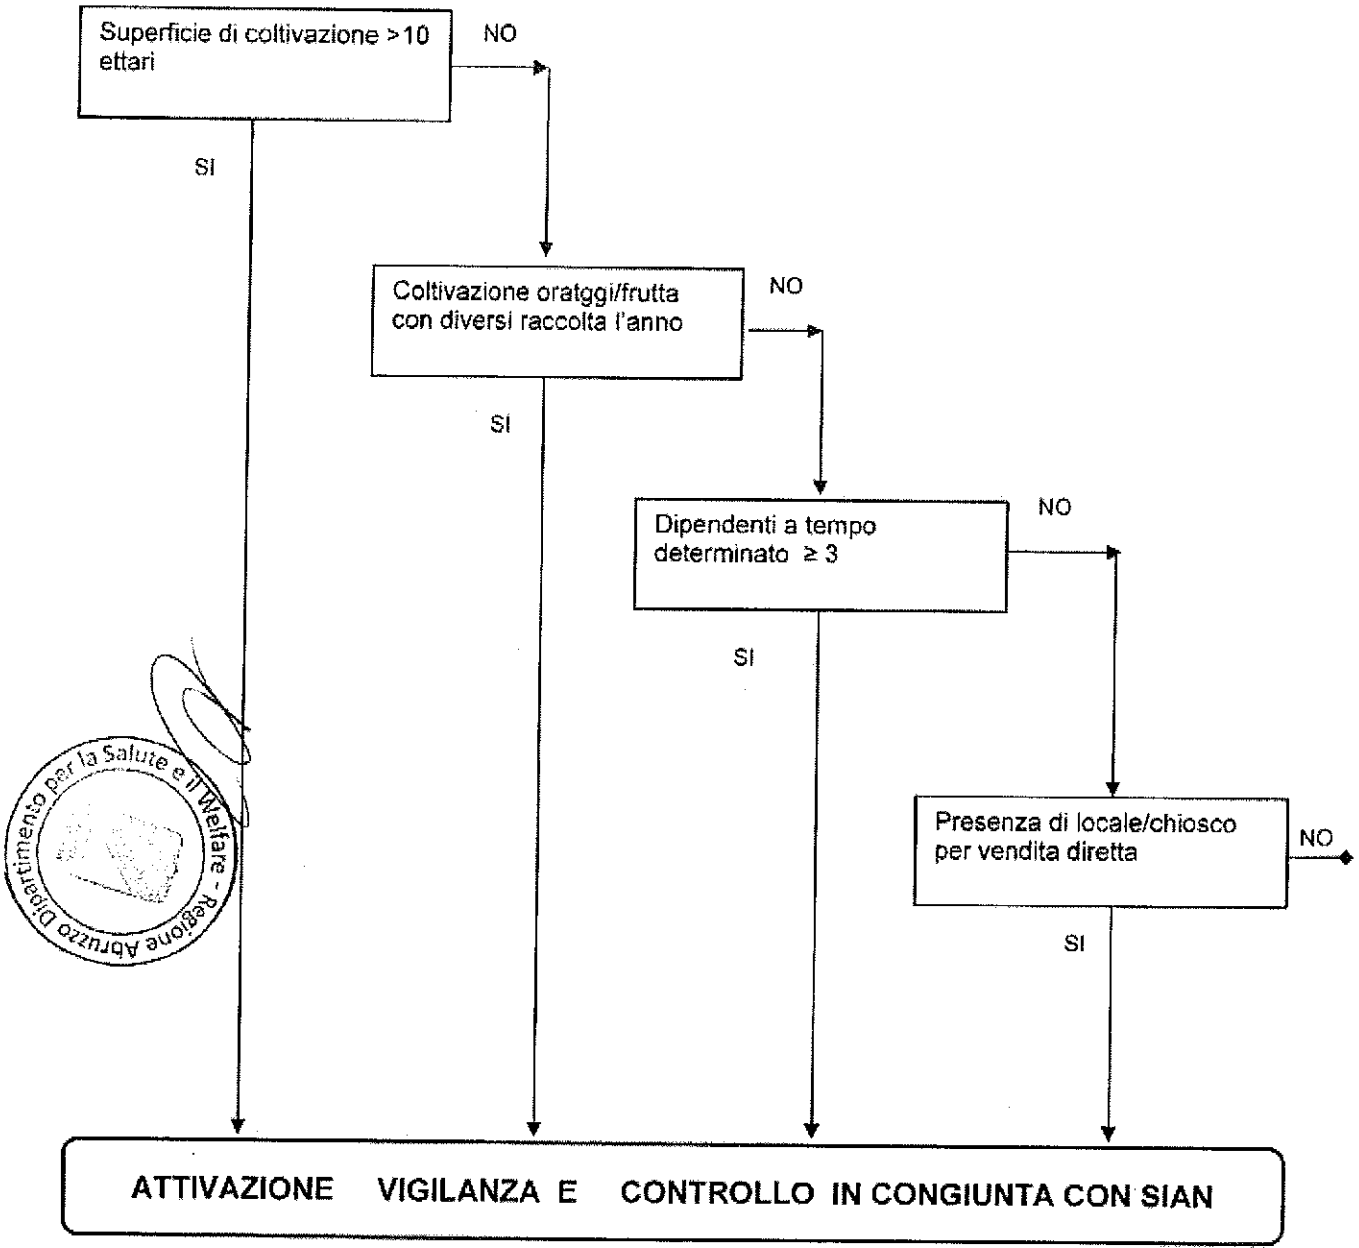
Superficie di coltivazione >10 ettari

NO

SI

Coltivazione oratggi/frutta con diversi raccolta l'anno

NO

SI

Dipendenti a tempo determinato $\geq 3$

NO

SI

Presenza di locale/chiosco per vendita diretta

NO

SI

Dipartimento per la Salute e il Welfare - Regione Abruzzo

ATTIVAZIONE VIGILANZA E CONTROLLO IN CONGIUNTA CON SIAN